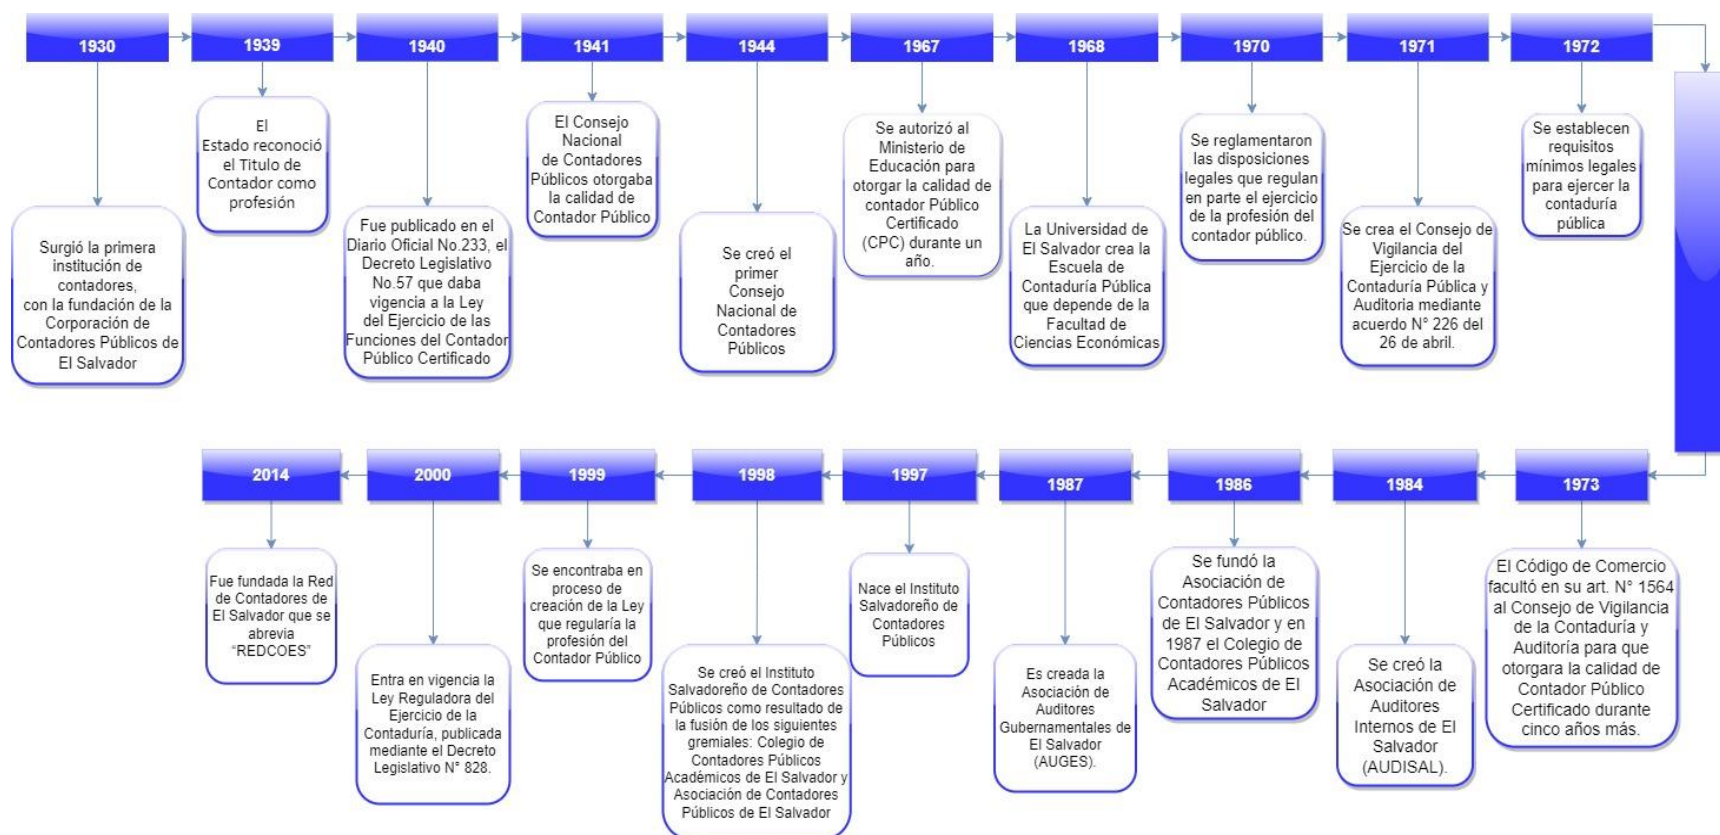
1930

Surgió la primera institución de contadores, con la fundación de la Corporación de Contadores Públicos de El Salvador

1939

El Estado reconoció el Titulo de Contador como profesión

1940

Fue publicado en el Diario Oficial No.233, el Decreto Legislativo No.57 que daba vigencia a la Ley del Ejercicio de las Funciones del Contador Público Certificado

1941

El Consejo Nacional de Contadores Públicos otorgaba la calidad de Contador Público

1944

Se creó el primer Consejo Nacional de Contadores Públicos

1967

Se autorizó al Ministerio de Educación para otorgar la calidad de contador Público Certificado (CPC) durante un año.

1968

La Universidad de El Salvador crea la Escuela de Contaduría Pública que depende de la Facultad de Ciencias Económicas

1970

Se reglamentaron las disposiciones legales que regulan en parte el ejercicio de la profesión del contador público.

1971

Se crea el Consejo de Vigilancia del Ejercicio de la Contaduría Pública y Auditoria mediante acuerdo N° 226 del 26 de abril.

1972

Se establecen requisitos mínimos legales para ejercer la contaduría pública

1973

El Código de Comercio facultó en su art. N° 1564 al Consejo de Vigilancia de la Contaduría y Auditoría para que otorgara la calidad de Contador Público Certificado durante cinco años más.

1984

Se creó la Asociación de Auditores Internos de El Salvador (AUDISAL).

1986

Se fundó la Asociación de Contadores Públicos de El Salvador y en 1987 el Colegio de Contadores Públicos Académicos de El Salvador

1987

Es creada la Asociación de Auditores Gubernamentales de El Salvador (AUGES).

1997

Nace el Instituto Salvadoreño de Contadores Públicos

1998

Se creó el Instituto Salvadoreño de Contadores Públicos como resultado de la fusión de los siguientes gremiales: Colegio de Contadores Públicos Académicos de El Salvador y Asociación de Contadores Públicos de El Salvador

1999

Se encontraba en proceso de creación de la Ley que regularía la profesión del Contador Público

2000

Entra en vigencia la Ley Reguladora del Ejercicio de la Contaduría, publicada mediante el Decreto Legislativo N° 828.

2014

Fue fundada la Red de Contadores de El Salvador que se abrevia "REDCOES"